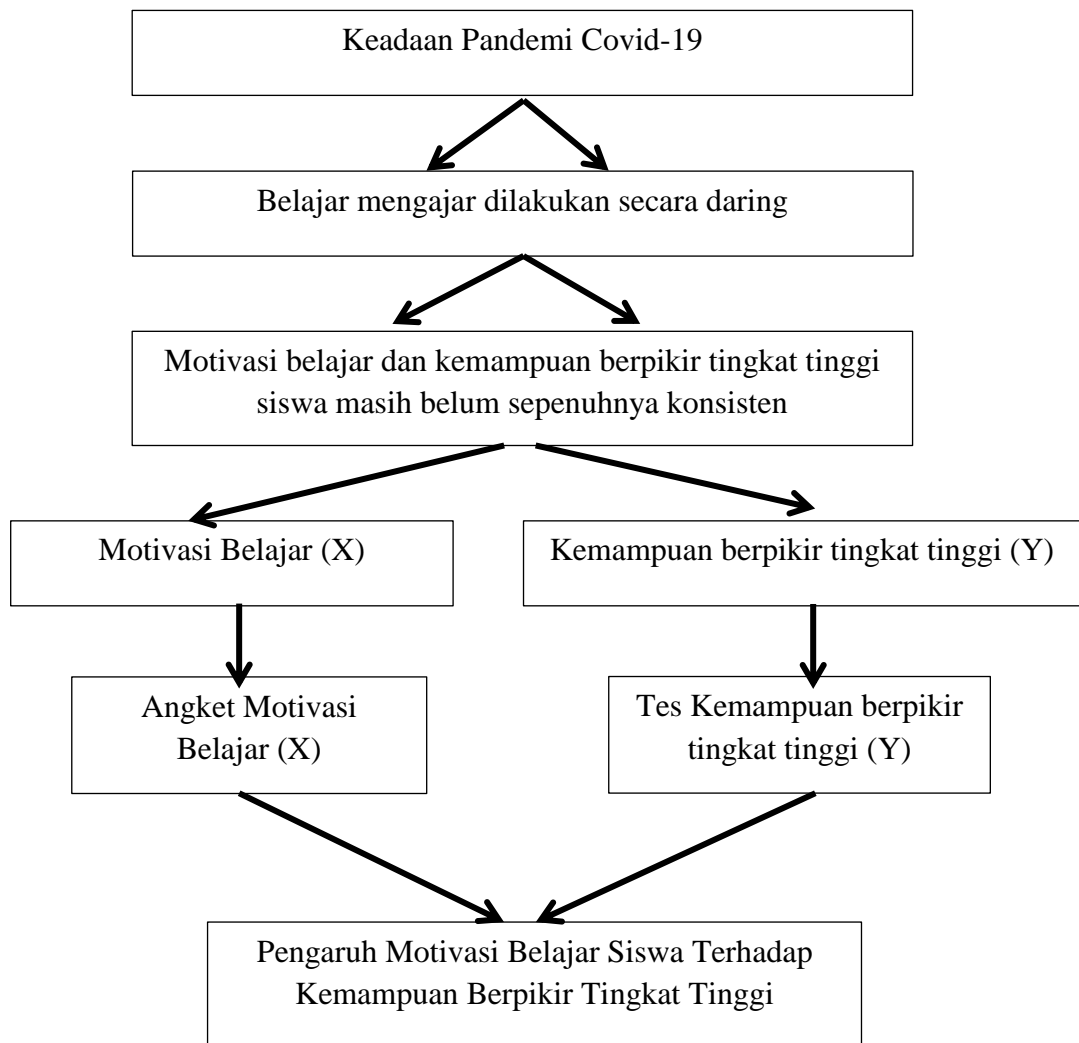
Keadaan Pandemi Covid-19

Belajar mengajar dilakukan secara daring

Motivasi belajar dan kemampuan berpikir tingkat tinggi siswa masih belum sepenuhnya konsisten

Motivasi Belajar (X)

Kemampuan berpikir tingkat tinggi (Y)

Angket Motivasi Belajar (X)

Tes Kemampuan berpikir tingkat tinggi (Y)

Pengaruh Motivasi Belajar Siswa Terhadap Kemampuan Berpikir Tingkat Tinggi